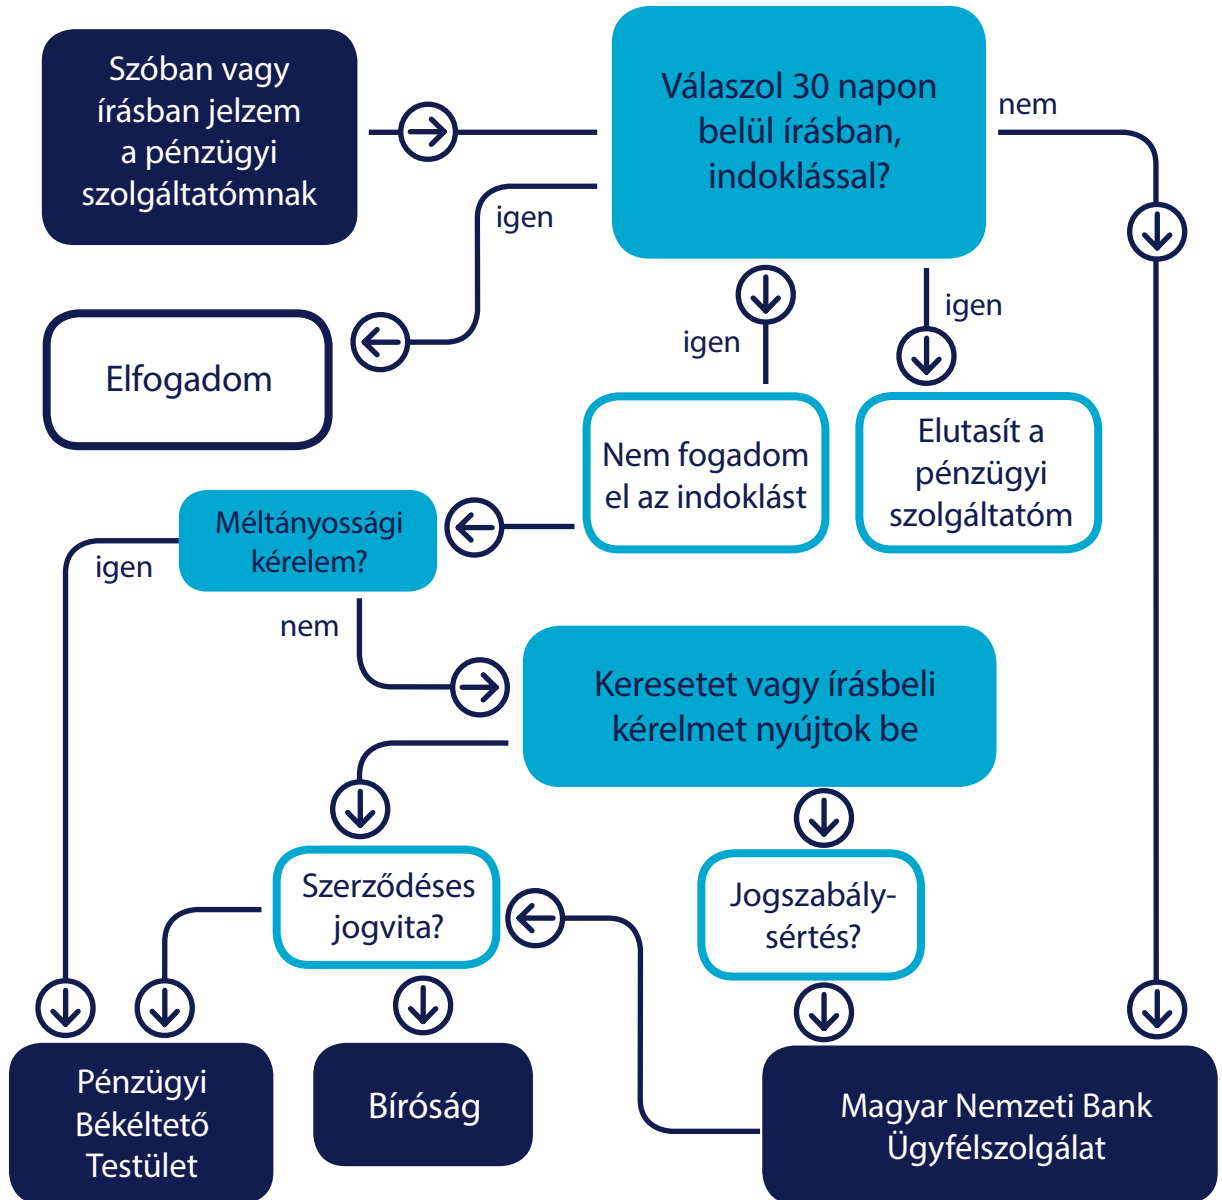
Szóban vagy írásban jelzem a pénzügyi szolgáltatómnak

Válaszol 30 napon belül írásban, indoklással?

nem

igen

Elfogadom

igen

igen

Nem fogadom el az indoklást

Elutasít a pénzügyi szolgáltatóm

Méltányossági kérelem?

igen

nem

Keresetet vagy írásbeli kérelmet nyújtok be

Szerződéses jogvita?

Jogszabálysértés?

Pénzügyi Békéltető Testület

Bíróság

Magyar Nemzeti Bank Ügyfélszolgálat